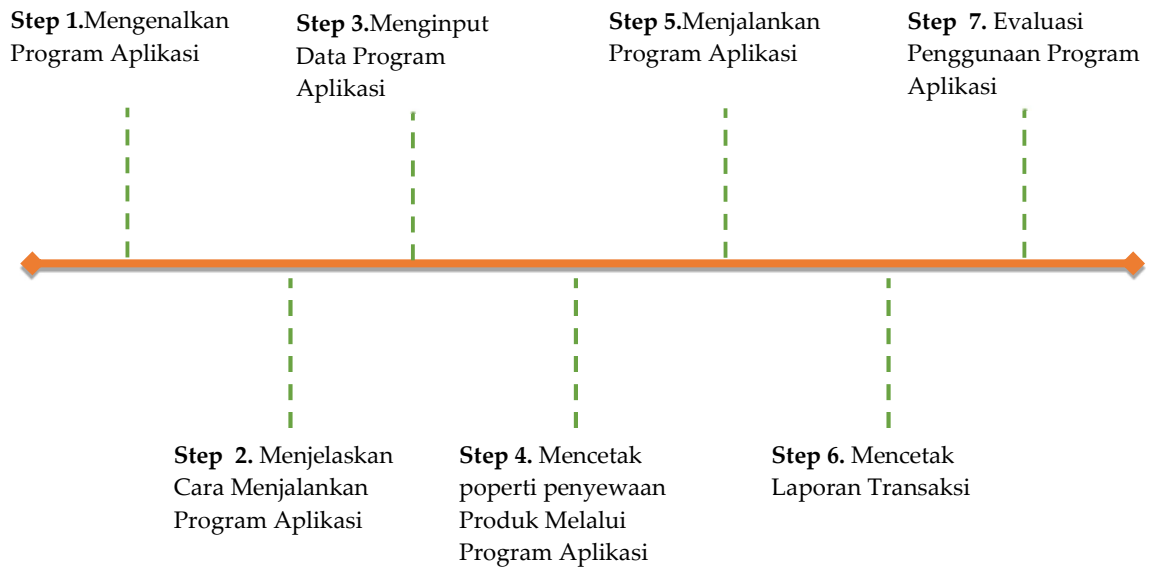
**Step 1.**Mengenalkan Program Aplikasi

**Step 3.**Menginput Data Program Aplikasi

**Step 5.**Menjalankan Program Aplikasi

**Step 7.** Evaluasi Penggunaan Program Aplikasi

**Step 2.** Menjelaskan Cara Menjalankan Program Aplikasi

**Step 4.** Mencetak poperti penyewaan Produk Melalui Program Aplikasi

**Step 6.** Mencetak Laporan Transaksi